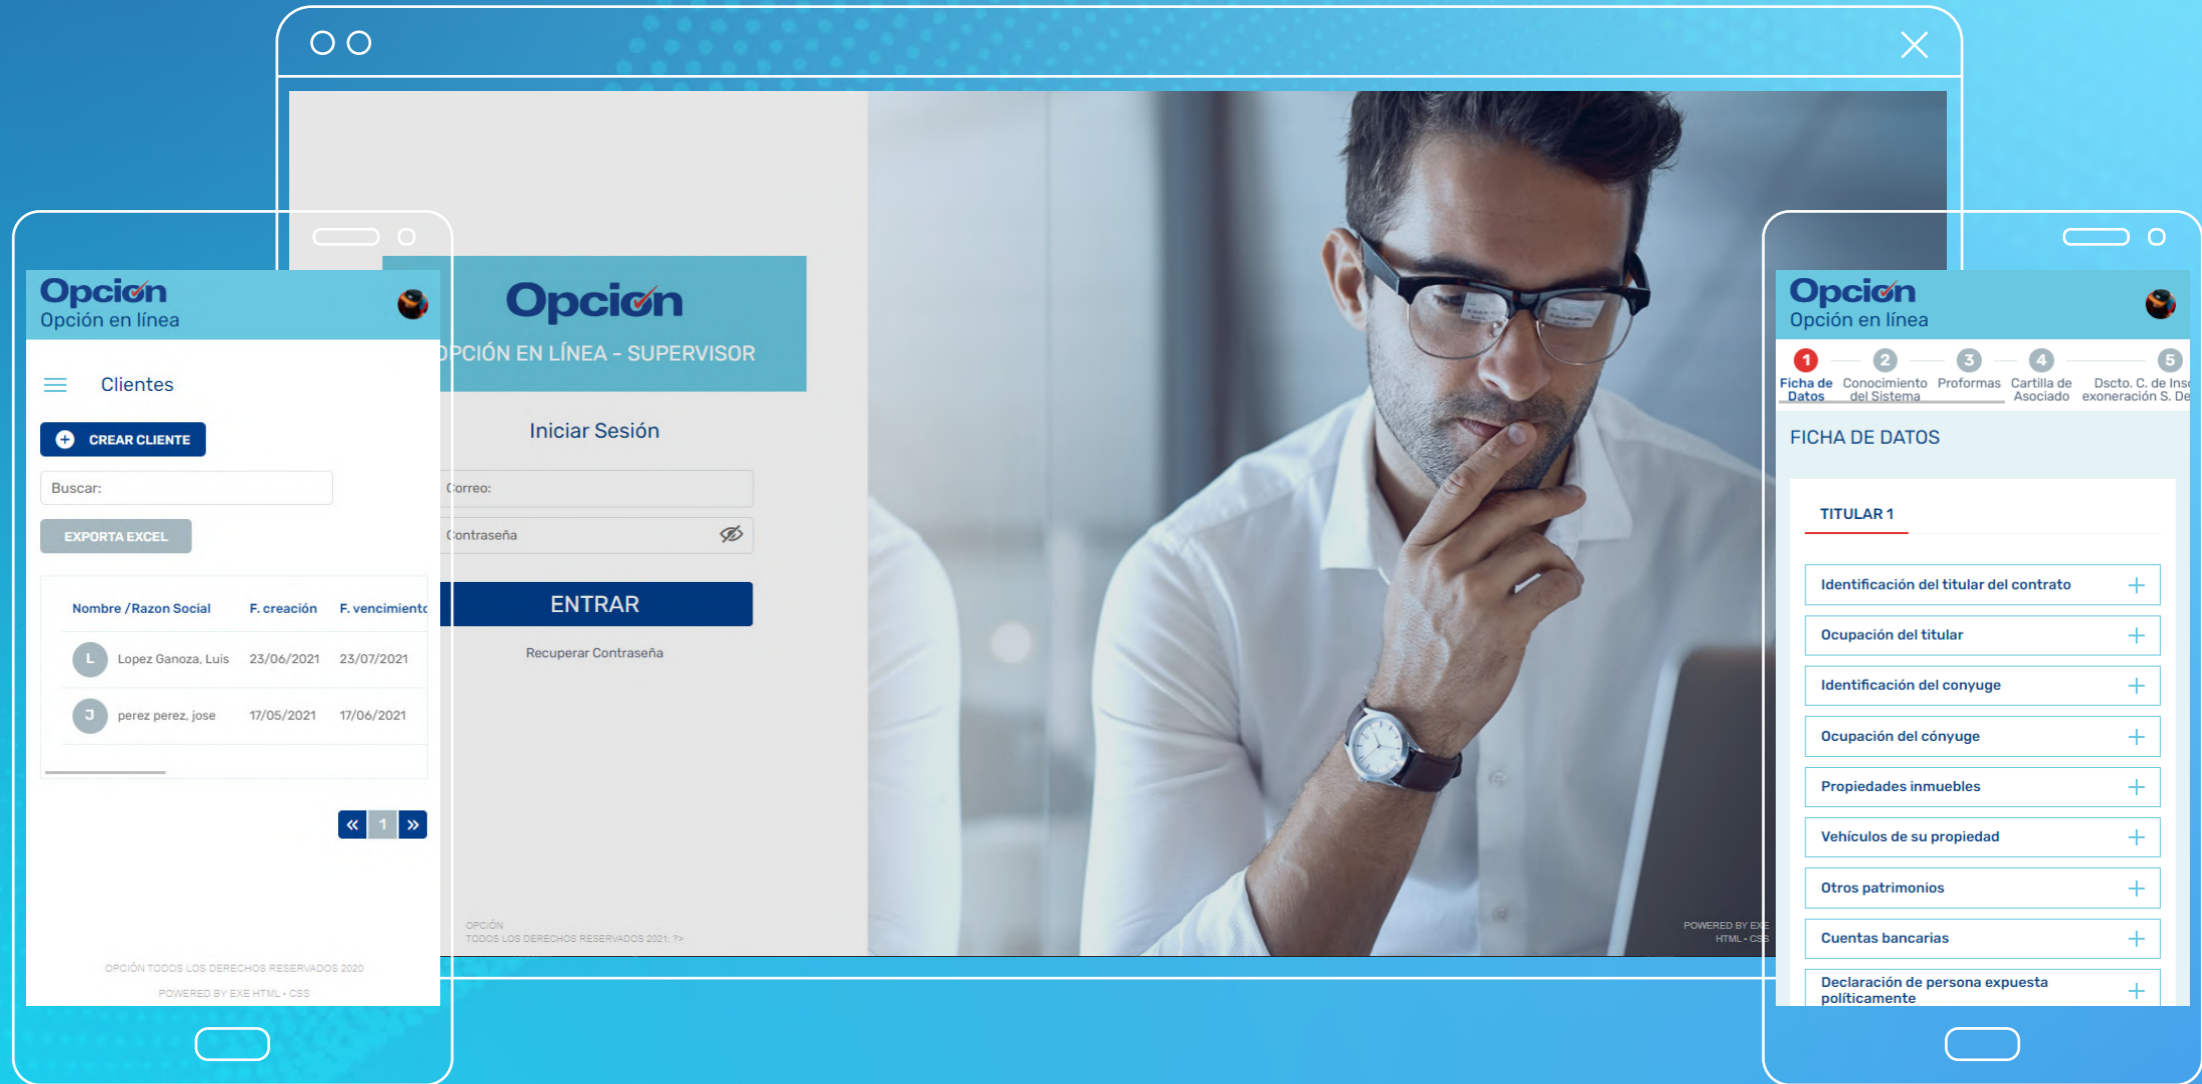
Opcion
Opción en línea

Clientes

CREAR CLIENTE

Buscar:

EXPORTA EXCEL

| Nombre /Razon Social | F. creación | F. vencimiento |
|---|---|---|
| L Lopez Ganoza, Luis | 23/06/2021 | 23/07/2021 |
| J perez perez, jose | 17/05/2021 | 17/06/2021 |

« 1 »

OPCIÓN TODOS LOS DERECHOS RESERVADOS 2020
POWERED BY EXE HTML - CSS

Opcion
OPCIÓN EN LÍNEA - SUPERVISOR

Iniciar Sesión

Correo:

Contraseña

ENTRAR

Recuperar Contraseña

OPCIÓN
TODOS LOS DERECHOS RESERVADOS 2021 ?>

POWERED BY EXE
HTML - CSS

Opcion
Opción en línea

1 Ficha de Datos
2 Conocimiento del Sistema
3 Proformas
4 Cartilla de Asociado
5 Dscto. C. de Ins exoneración S. De

FICHA DE DATOS

TITULAR 1

Identificación del titular del contrato +
Ocupación del titular +
Identificación del conyuge +
Ocupación del cónyuge +
Propiedades inmuebles +
Vehículos de su propiedad +
Otros patrimonios +
Cuentas bancarias +
Declaración de persona expuesta políticamente +